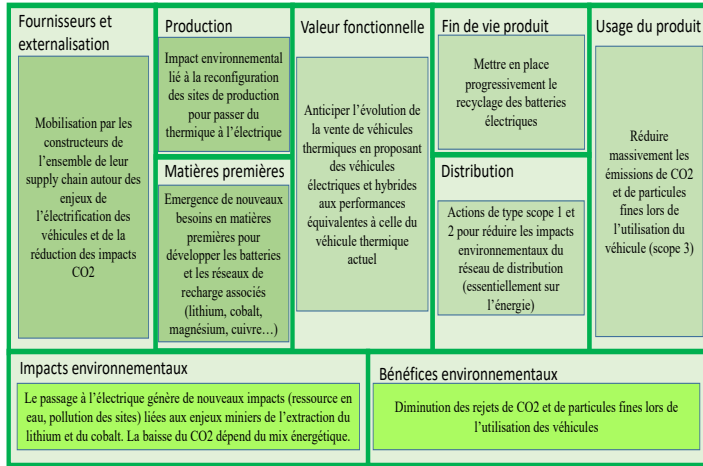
Fournisseurs et externalisation

Mobilisation par les constructeurs de l'ensemble de leur supply chain autour des enjeux de l'électrification des véhicules et de la réduction des impacts CO2

Production

Impact environnemental lié à la reconfiguration des sites de production pour passer du thermique à l'électrique

Matières premières

Emergence de nouveaux besoins en matières premières pour développer les batteries et les réseaux de recharge associés (lithium, cobalt, magnésium, cuivre…)

Valeur fonctionnelle

Anticiper l'évolution de la vente de véhicules thermiques en proposant des véhicules électriques et hybrides aux performances équivalentes à celle du véhicule thermique actuel

Fin de vie produit

Mettre en place progressivement le recyclage des batteries électriques

Distribution

Actions de type scope 1 et 2 pour réduire les impacts environnementaux du réseau de distribution (essentiellement sur l'énergie)

Usage du produit

Réduire massivement les émissions de CO2 et de particules fines lors de l'utilisation du véhicule (scope 3)

Impacts environnementaux

Le passage à l'électrique génère de nouveaux impacts (ressource en eau, pollution des sites) liées aux enjeux miniers de l'extraction du lithium et du cobalt. La baisse du CO2 dépend du mix énergétique.

Bénéfices environnementaux

Diminution des rejets de CO2 et de particules fines lors de l'utilisation des véhicules